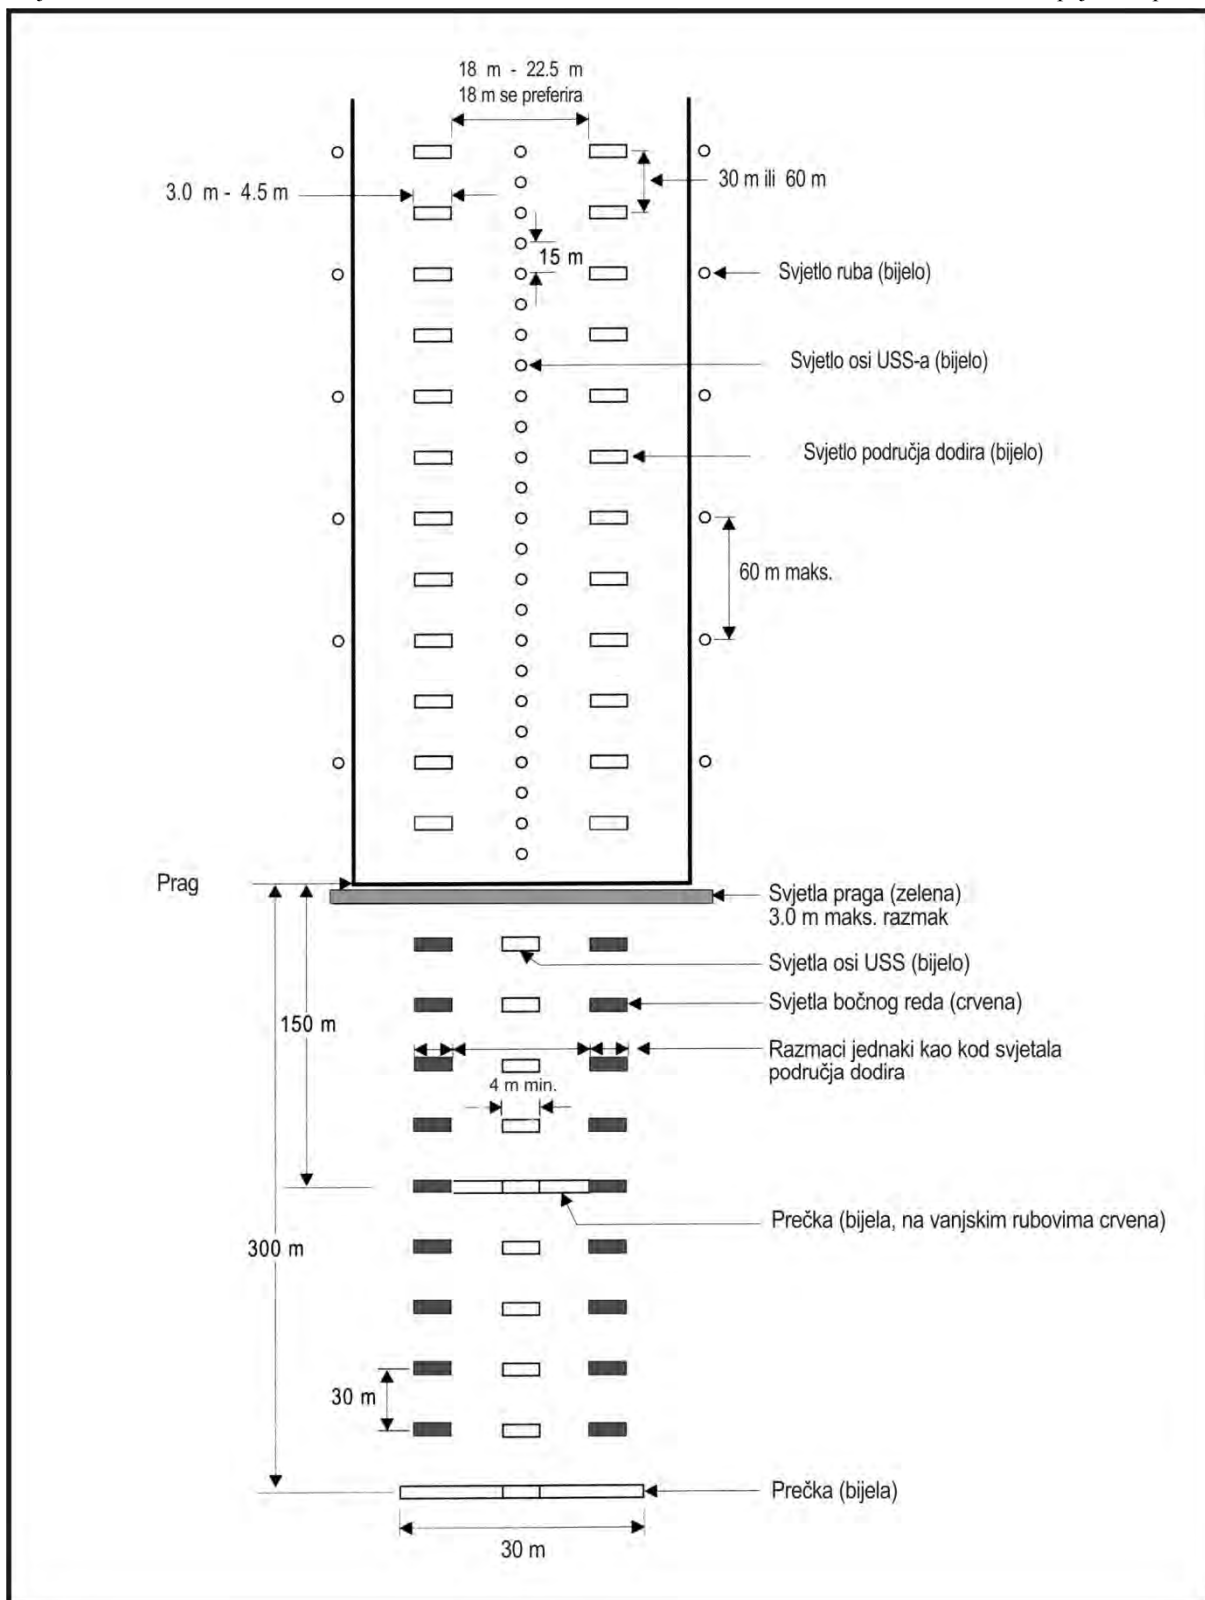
18 m - 22.5 m
18 m se preferira

3.0 m - 4.5 m

30 m ili 60 m

15 m

Svjetlo ruba (bijelo)

Svjetlo osi USS-a (bijelo)

Svjetlo područja dodira (bijelo)

60 m maks.

Prag

Svjetla praga (zelena)
3.0 m maks. razmak

Svjetla osi USS (bijelo)

Svjetla bočnog reda (crvena)

150 m

Razmaci jednaki kao kod svjetala područja dodira

4 m min.

Prečka (bijela, na vanjskim rubovima crvena)

300 m

30 m

Prečka (bijela)

30 m